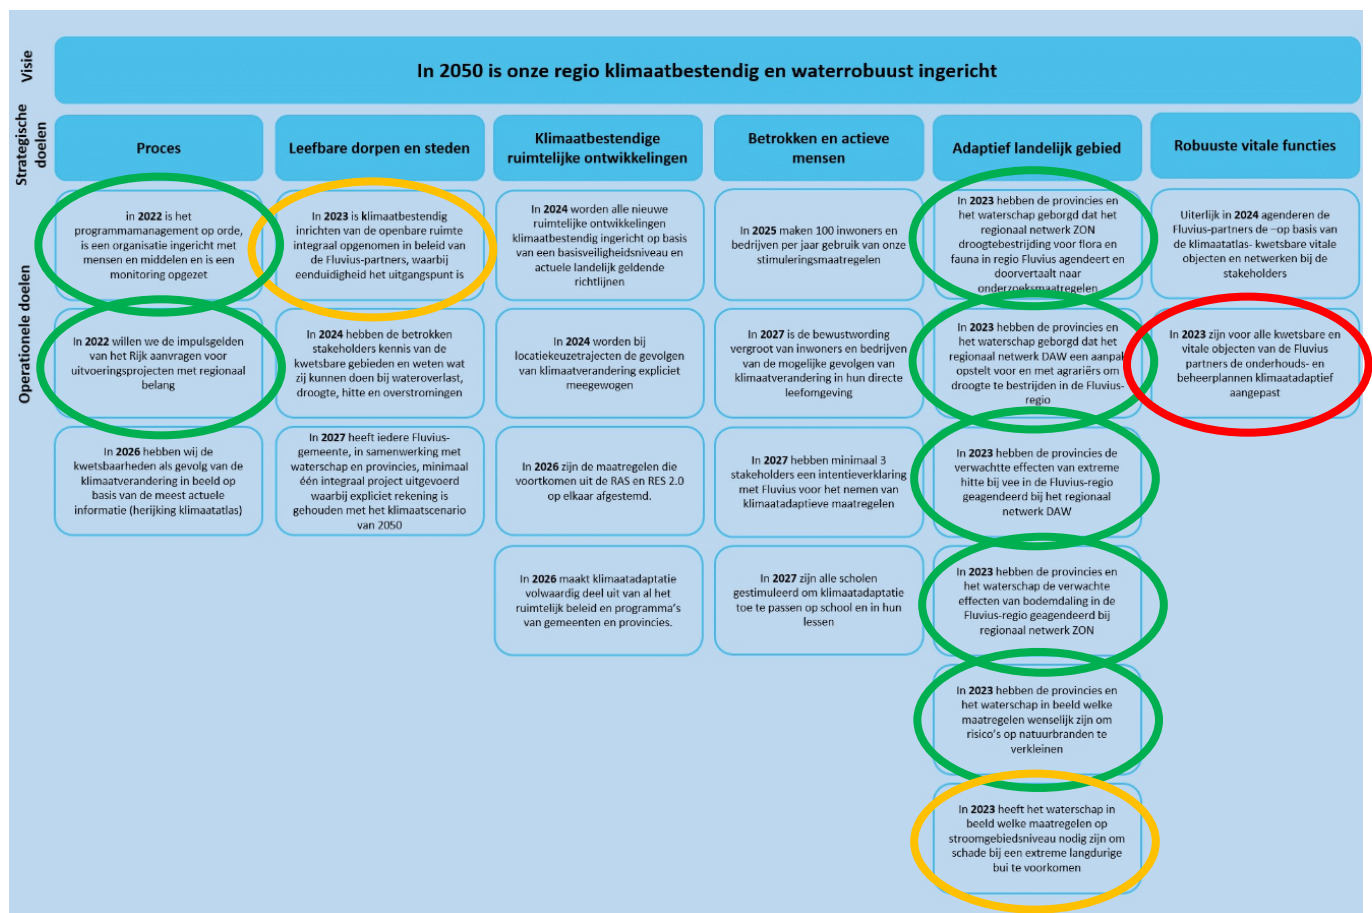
Visie

In 2050 is onze regio klimaatbestendig en waterrobuust ingericht

Strategische doelen

Proces

Leefbare dorpen en steden

Klimaatbestendige ruimtelijke ontwikkelingen

Betrokken en actieve mensen

Adaptief landelijk gebied

Robuuste vitale functies

Operationele doelen

in 2022 is het programmamanagement op orde, is een organisatie ingericht met mensen en middelen en is een monitoring opgezet

In 2022 willen we de impulsgelden van het Rijk aanvragen voor uitvoeringsprojecten met regionaal belang

In 2026 hebben wij de kwetsbaarheden als gevolg van de klimaatverandering in beeld op basis van de meest actuele informatie (herijking klimaatatlas)

In 2023 is klimaatbestendig inrichten van de openbare ruimte integraal opgenomen in beleid van de Fluvius-partners, waarbij eenduidigheid het uitgangspunt is

In 2024 hebben de betrokken stakeholders kennis van de kwetsbare gebieden en weten wat zij kunnen doen bij wateroverlast, droogte, hitte en overstromingen

In 2027 heeft iedere Fluvius-gemeente, in samenwerking met waterschap en provincies, minimaal één integraal project uitgevoerd waarbij expliciet rekening is gehouden met het klimaatscenario van 2050

In 2024 worden alle nieuwe ruimtelijke ontwikkelingen klimaatbestendig ingericht op basis van een basisveiligheidsniveau en actuele landelijk geldende richtlijnen

In 2024 worden bij locatiekeuzetrajecten de gevolgen van klimaatverandering expliciet meegewogen

In 2026 zijn de maatregelen die voortkomen uit de RAS en RES 2.0 op elkaar afgestemd.

In 2026 maakt klimaatadaptatie volwaardig deel uit van al het ruimtelijk beleid en programma's van gemeenten en provincies.

In 2025 maken 100 inwoners en bedrijven per jaar gebruik van onze stimuleringsmaatregelen

In 2027 is de bewustwording vergroot van inwoners en bedrijven van de mogelijke gevolgen van klimaatverandering in hun directe leefomgeving

In 2027 hebben minimaal 3 stakeholders een intentieverklaring met Fluvius voor het nemen van klimaatadaptieve maatregelen

In 2027 zijn alle scholen gestimuleerd om klimaatadaptatie toe te passen op school en in hun lessen

In 2023 hebben de provincies en het waterschap geborgd dat het regionaal netwerk ZON droogtebestrijding voor flora en fauna in regio Fluvius agendeert en doorvertaalt naar onderzoeksmaatregelen

In 2023 hebben de provincies en het waterschap geborgd dat het regionaal netwerk DAW een aanpak opstelt voor en met agrariërs om droogte te bestrijden in de Fluvius-regio

In 2023 hebben de provincies de verwachtte effecten van extreme hitte bij vee in de Fluvius-regio geagendeerd bij het regionaal netwerk DAW

In 2023 hebben de provincies en het waterschap de verwachte effecten van bodemdaling in de Fluvius-regio geagendeerd bij regionaal netwerk ZON

In 2023 hebben de provincies en het waterschap in beeld welke maatregelen wenselijk zijn om risico's op natuurbranden te verkleinen

In 2023 heeft het waterschap in beeld welke maatregelen op stroomgebiedsniveau nodig zijn om schade bij een extreme langdurige bui te voorkomen

Uiterlijk in 2024 agenderen de Fluvius-partners de –op basis van de klimaatatlas- kwetsbare vitale objecten en netwerken bij de stakeholders

In 2023 zijn voor alle kwetsbare en vitale objecten van de Fluvius partners de onderhouds- en beheerplannen klimaatadaptief aangepast